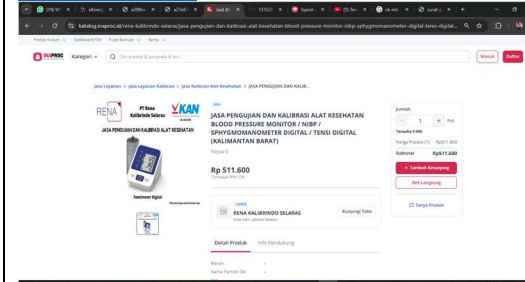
(18) W | eGov | a28 | a27 | Jual JA | 131221 | Typeii | (5) Sen | dk-mb | surat

katalog.inaproc.id/rena-kalibrindo-selaras/jasa-pengujian-dan-kalibrasi-alat-blood-pressure-monitor-nibp-sphygmomanometer-digital-tensi-digital...

Produk Hukum | Dashboard PDN | Pusat Bantuan | Berita

INAPROC | Kategori | Cari produk & penyedia di sini...

Masuk | Daftar

Jasa Layanan > Jasa Layanan Kalibrasi > Jasa Kalibrasi Alat Kesehatan > JASA PENGUJIAN DAN KALIB...

RENA | PT Rena Kalibrindo Selaras | KAN

JASA PENGUJIAN DAN KALIBRASI ALAT KESEHATAN

Tensimeter Digital

JASA

JASA PENGUJIAN DAN KALIBRASI ALAT KESEHATAN BLOOD PRESSURE MONITOR / NIBP / SPHYGMOMANOMETER DIGITAL / TENSI DIGITAL (KALIMANTAN BARAT)

Terjual 0

Rp 511.600

Termasuk PPN 12%

LOKAL

RENA KALIBRINDO SELARAS

Kunjungi Toko

Detail Produk | Info Pendukung

Merek -

Nama Pemilik Sbi -

Jumlah

- 1 + Pcs

Tersedia 9.999

Harga Produk (1) Rp511.600

Subtotal Rp511.600

+ Tambah Keranjang

Beli Langsung

Tanya Produk